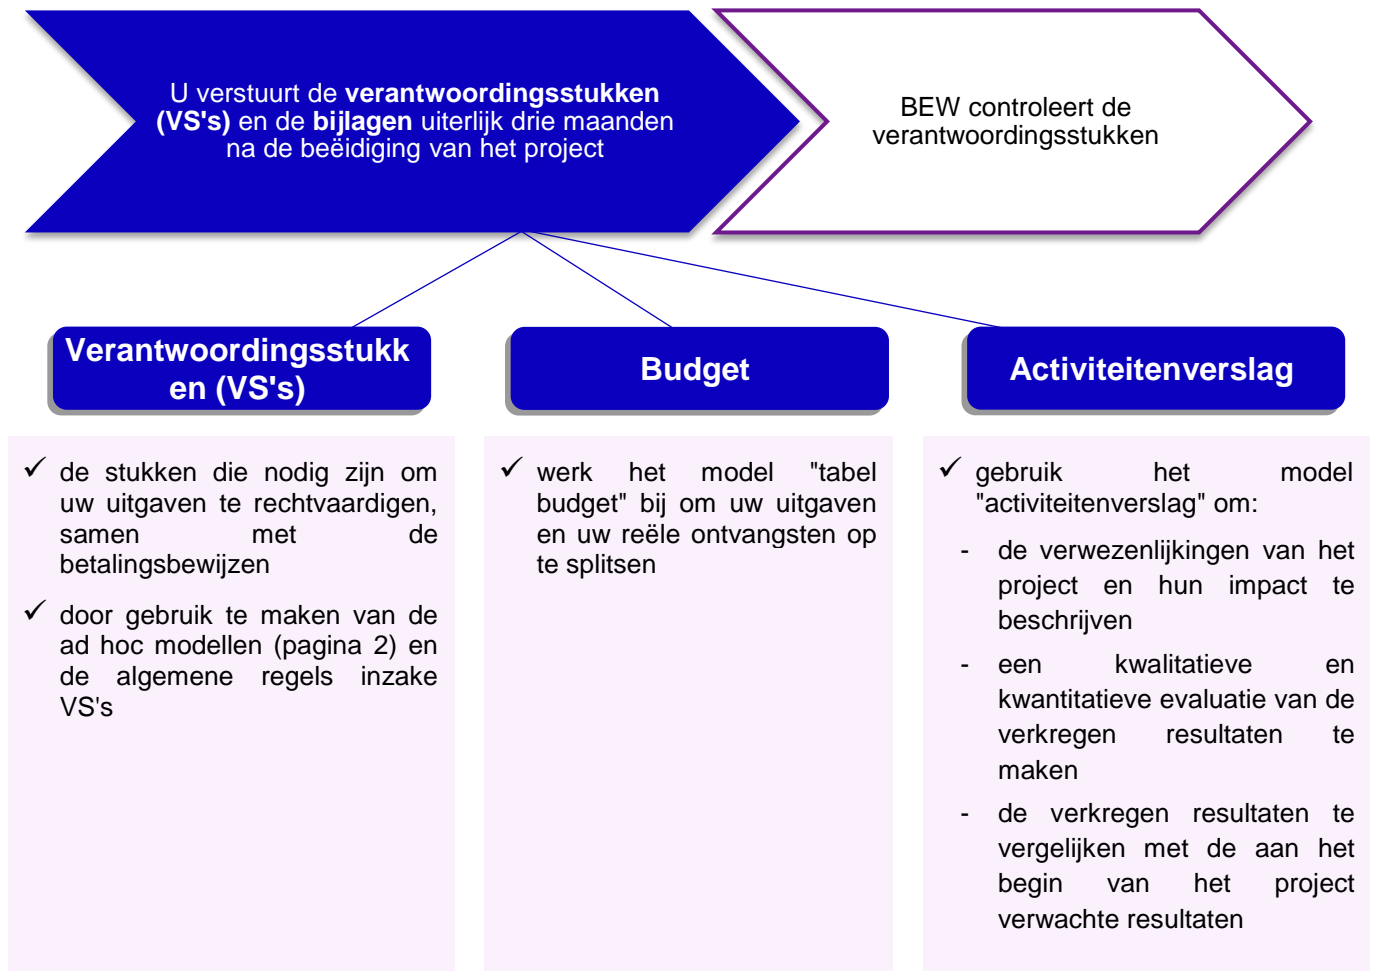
U verstuurt de **verantwoordingsstukken (VS's)** en de **bijlagen** uiterlijk drie maanden na de beëidiging van het project

BEW controleert de verantwoordingsstukken

Verantwoordingsstukken (VS's)

Budget

Activiteitenverslag

✓ de stukken die nodig zijn om uw uitgaven te rechtvaardigen, samen met de betalingsbewijzen

✓ door gebruik te maken van de ad hoc modellen (pagina 2) en de algemene regels inzake VS's

✓ werk het model "tabel budget" bij om uw uitgaven en uw reële ontvangsten op te splitsen

✓ gebruik het model "activiteitenverslag" om:

- de verwezenlijkingen van het project en hun impact te beschrijven
- een kwalitatieve en kwantitatieve evaluatie van de verkregen resultaten te maken
- de verkregen resultaten te vergelijken met de aan het begin van het project verwachte resultaten